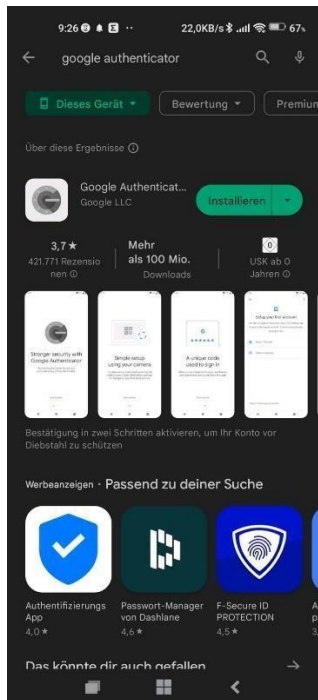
9:26 ·· 22,0KB/s 67%

google authenticator

Dieses Gerät ▾ Bewertung ▾ Premium

Über diese Ergebnisse ⓘ

Google Authenticat...
Google LLC
Installieren

3,7 ★
421.771 Rezensionen ⓘ

Mehr als 100 Mio.
Downloads

0
USK ab 0 Jahren ⓘ

Stronger security with Google Authenticator

Simple setup using your camera

A unique code used to sign in

Set up your first account

Bestätigung in zwei Schritten aktivieren, um Ihr Konto vor Diebstahl zu schützen

Werbeanzeigen · Passend zu deiner Suche

Authentifizierungs App
4,0 ★

Passwort-Manager von Dashlane
4,6 ★

F-Secure ID PROTECTION
4,5 ★

Das könnte dir auch gefallen →